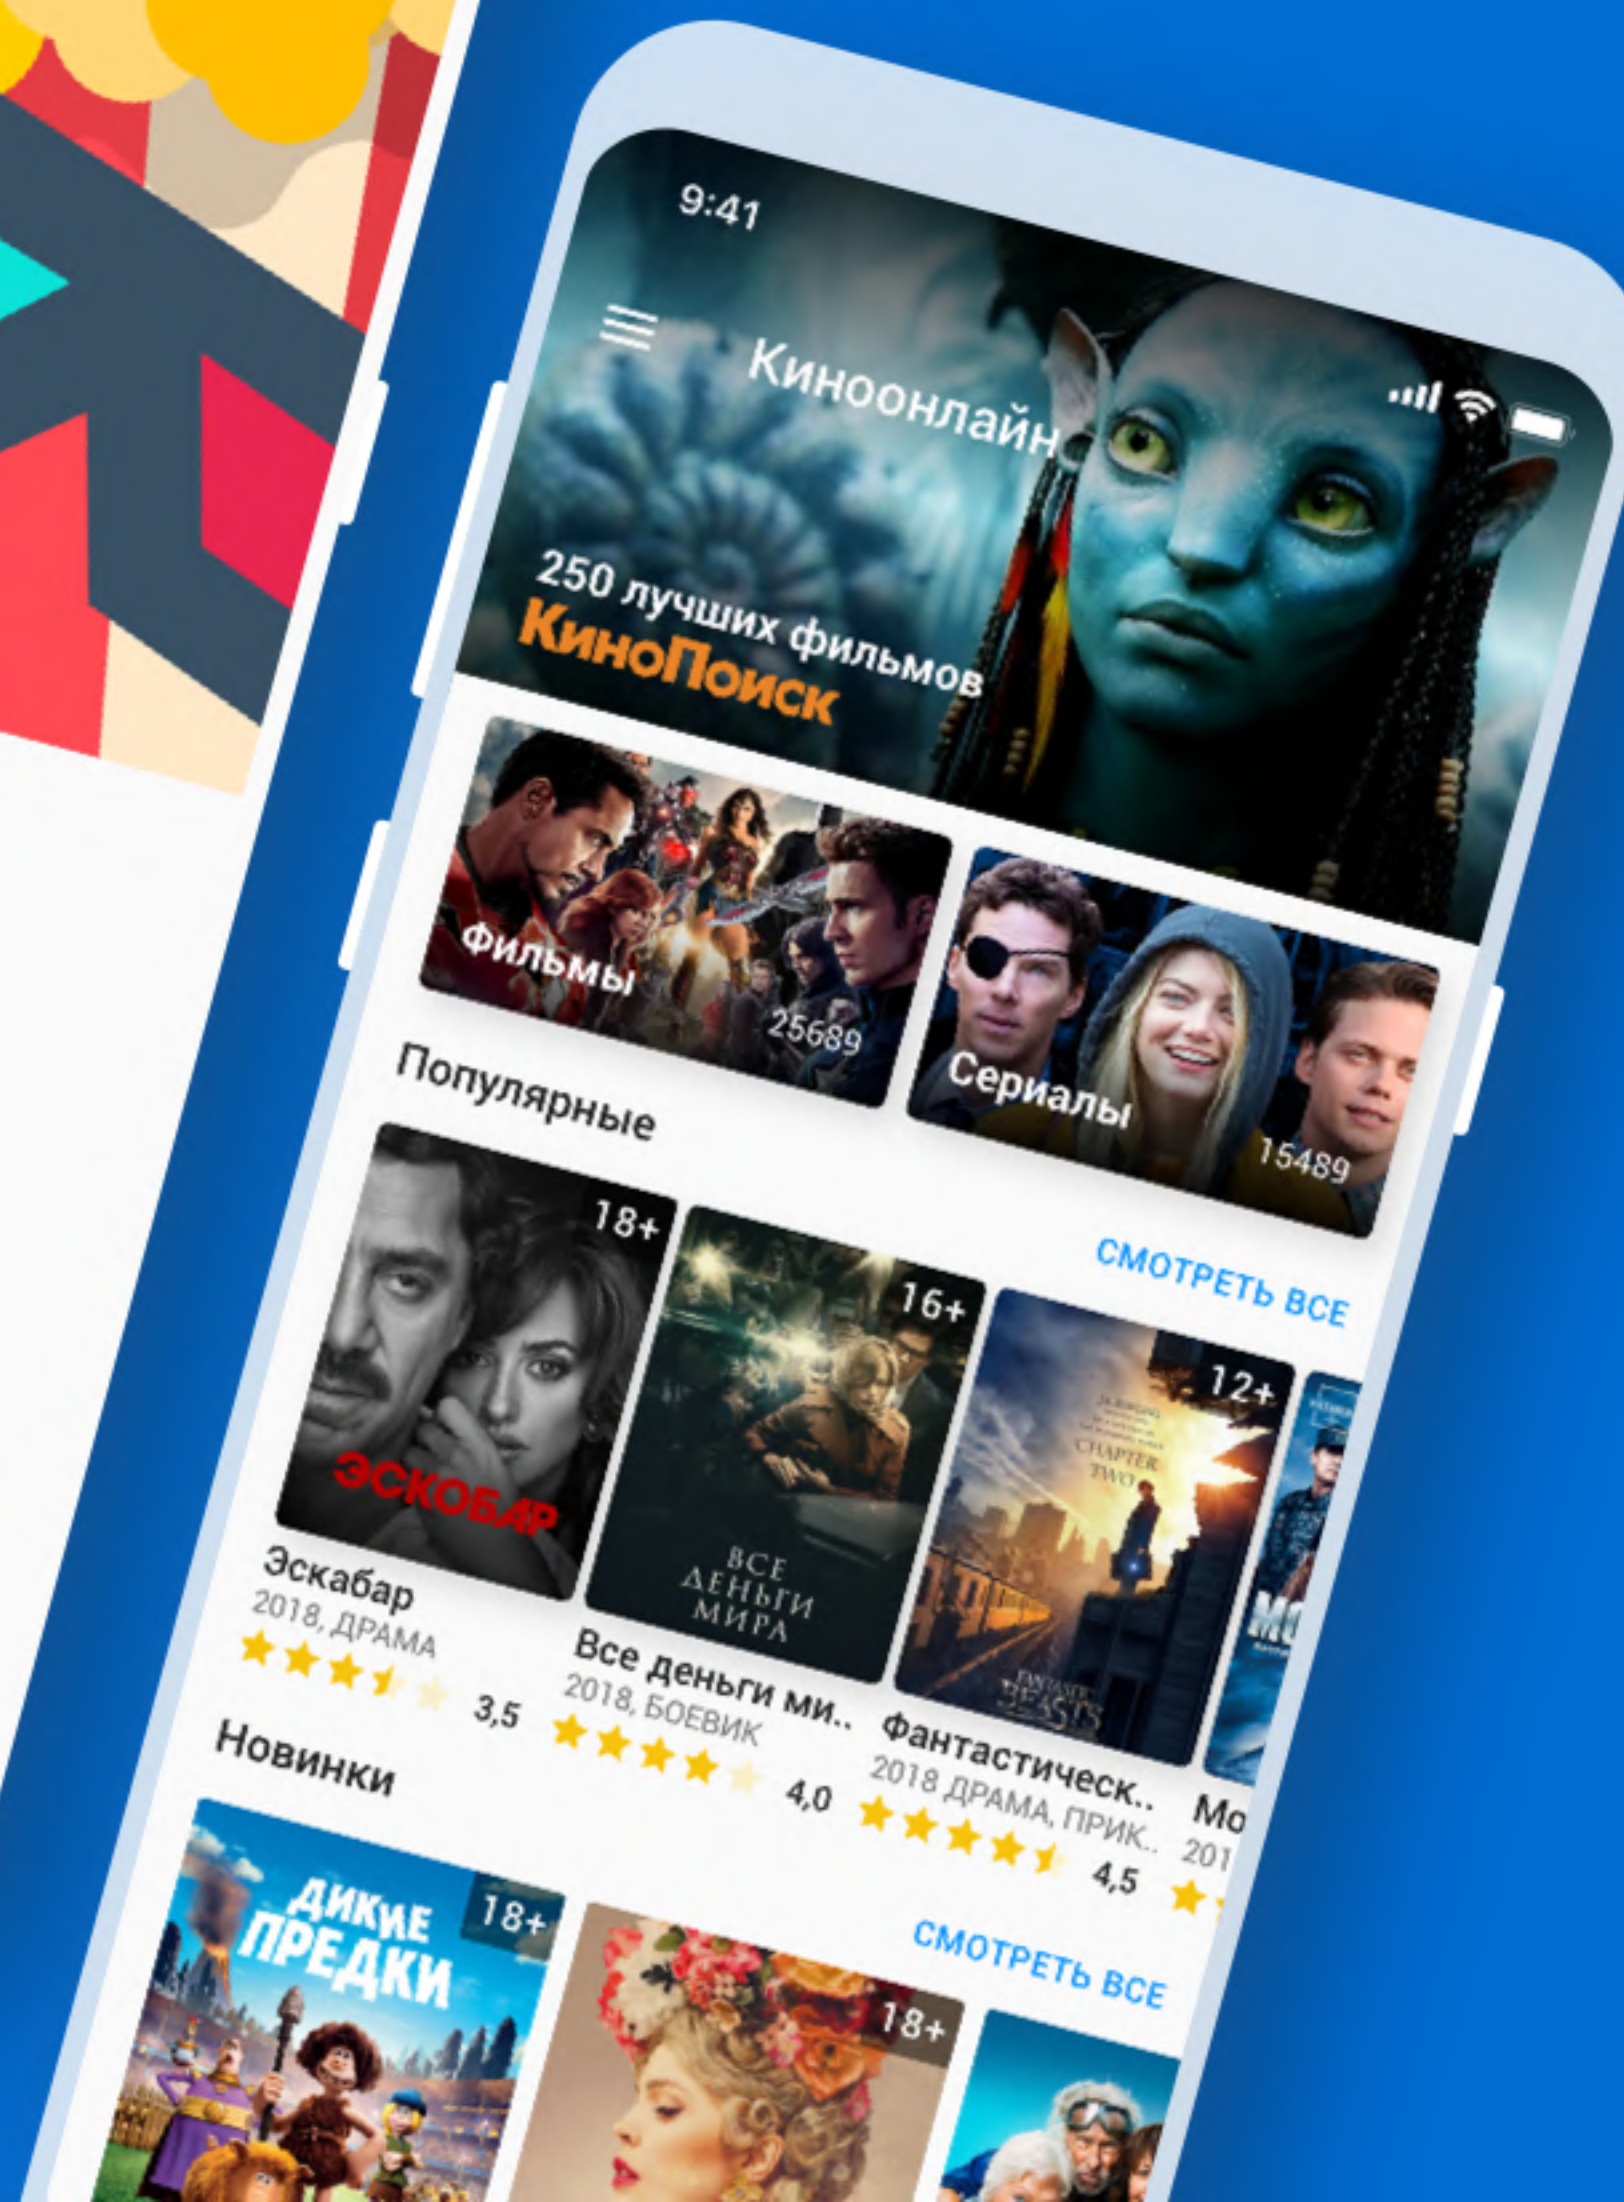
9:41

Кинооонлайн

250 лучших фильмов
КиноПоиск

Фильмы
25689

Сериалы
15489

Популярные

СМОТРЕТЬ ВСЕ

18+
ЭСКОБАР
Эскобар
2018, ДРАМА
3,5

16+
ВСЕ ДЕНЬГИ МИРА
Все деньги ми..
2018, БОЕВИК
4,0

12+
CHAPTER TWO
FANTASTIC BEASTS
Фантастическ..
2018 ДРАМА, ПРИК..
4,5

Мо
201

Новинки

СМОТРЕТЬ ВСЕ

ДИКИЕ ПРЕДКИ
18+

18+